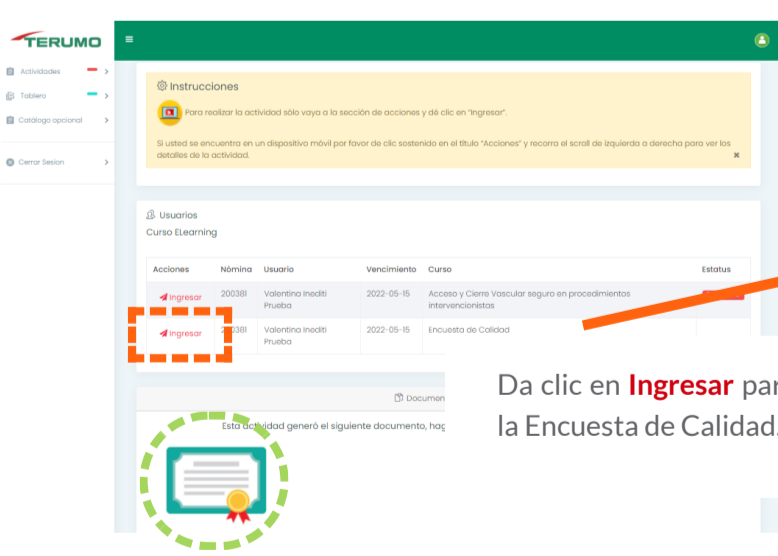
TERUMO

Actividades
Tablero
Catálogo opcional
Cerrar Sesion

Instrucciones

Para realizar la actividad sólo vaya a la sección de acciones y dé clic en "Ingresar".

Si usted se encuentra en un dispositivo móvil por favor de clic sostenido en el título "Acciones" y recorra el scroll de izquierda a derecha para ver los detalles de la actividad.

Usuarios
Curso ELearning

| Acciones | Nómina | Usuario | Vencimiento | Curso | Estatus |
|---|---|---|---|---|---|
| Ingresar | 200381 | Valentina Incditi Prueba | 2022-05-15 | Acceso y Cierre Vascular seguro en procedimientos intervencionistas | |
| Ingresar | 200381 | Valentina Incditi Prueba | 2022-05-15 | Encuesta de Calidad | |

Documen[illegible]

Esta actividad generó el siguiente documento, hag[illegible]

Da clic en Ingresar par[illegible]
la Encuesta de Calidad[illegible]